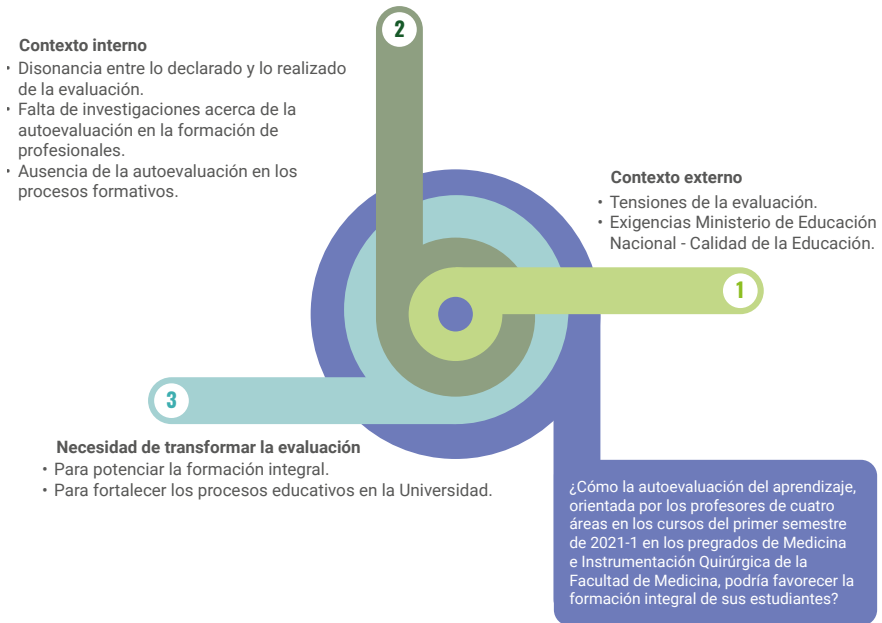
2

Contexto interno
• Disonancia entre lo declarado y lo realizado de la evaluación.
• Falta de investigaciones acerca de la autoevaluación en la formación de profesionales.
• Ausencia de la autoevaluación en los procesos formativos.

Contexto externo
• Tensiones de la evaluación.
• Exigencias Ministerio de Educación Nacional - Calidad de la Educación.

1

3

Necesidad de transformar la evaluación
• Para potenciar la formación integral.
• Para fortalecer los procesos educativos en la Universidad.

¿Cómo la autoevaluación del aprendizaje, orientada por los profesores de cuatro áreas en los cursos del primer semestre de 2021-1 en los pregrados de Medicina e Instrumentación Quirúrgica de la Facultad de Medicina, podría favorecer la formación integral de sus estudiantes?